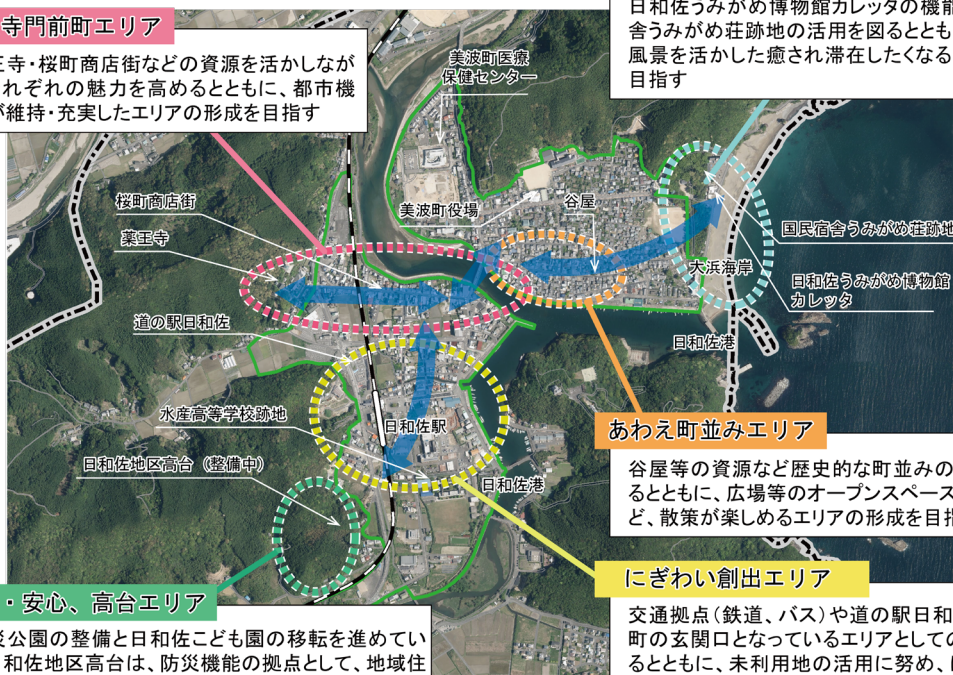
寺門前町エリア

王寺・桜町商店街などの資源を活かしながれぞれの魅力を高めるとともに、都市機が維持・充実したエリアの形成を目指す

日和佐うみがめ博物館カレッタの機能舎うみがめ荘跡地の活用を図るととも風景を活かした癒され滞在したくなる目指す

美波町医療保健センター

美波町役場

谷屋

桜町商店街

薬王寺

国民宿舎うみがめ荘跡地

大浜海岸

日和佐うみがめ博物館カレッタ

道の駅日和佐

日和佐港

水産高等学校跡地

日和佐駅

あわえ町並みエリア

日和佐地区高台（整備中）

日和佐港

谷屋等の資源など歴史的な町並みのるとともに、広場等のオープンスペースど、散策が楽しめるエリアの形成を目指

・安心、高台エリア

にぎわい創出エリア

公園の整備と日和佐こども園の移転を進めてい和佐地区高台は、防災機能の拠点として、地域住

交通拠点（鉄道、バス）や道の駅日和町の玄関口となっているエリアとしてのるとともに、未利用地の活用に努め、